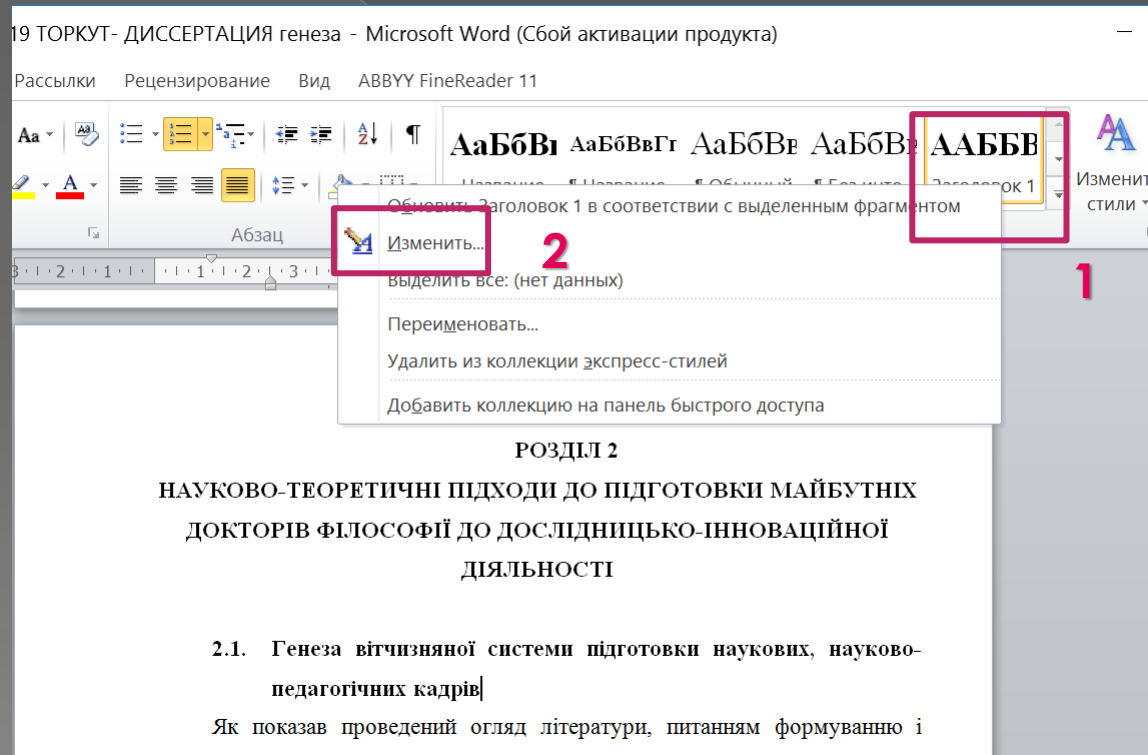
19 ТОРКУТ- ДИССЕРТАЦИЯ генеза - Microsoft Word (Сбой активации продукта)

Рассылки Рецензирование Вид ABBYY FineReader 11

АаБбВı АаБбВвГг АаБбВв АаБбВı ААББВ

Название ¶ Название ¶ Обычный ¶ Без инте Заголовок 1

Изменить стили

Абзац

Обновить Заголовок 1 в соответствии с выделенным фрагментом

Изменить...

2

1

Выделить все: (нет данных)

Переименовать...

Удалить из коллекции экспресс-стилей

Добавить коллекцию на панель быстрого доступа

РОЗДІЛ 2

НАУКОВО-ТЕОРЕТИЧНІ ПІДХОДИ ДО ПІДГОТОВКИ МАЙБУТНІХ ДОКТОРІВ ФІЛОСОФІЇ ДО ДОСЛІДНИЦЬКО-ІННОВАЦІЙНОЇ ДІЯЛЬНОСТІ

2.1. Генеза вітчизняної системи підготовки наукових, науково-педагогічних кадрів

Як показав проведений огляд літератури, питанням формуванню і